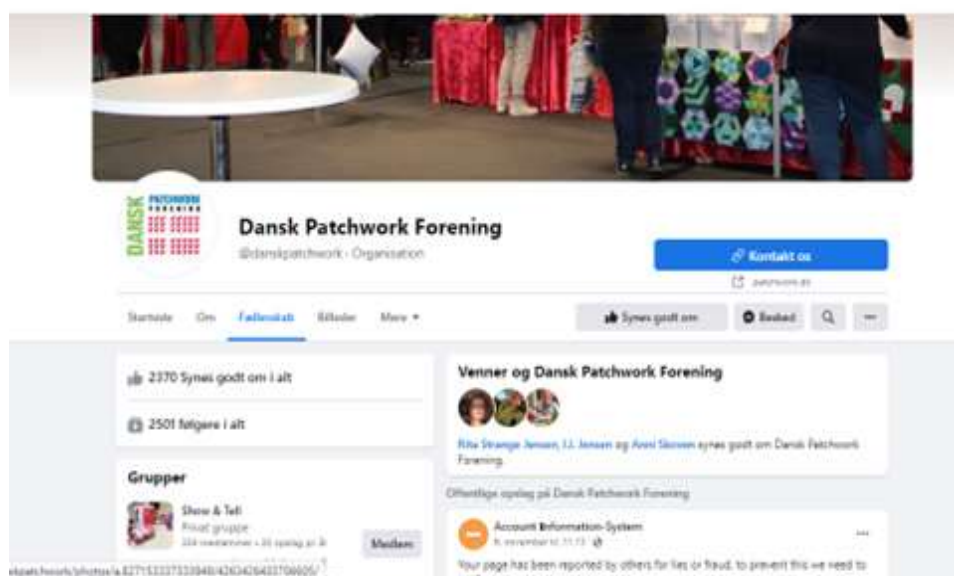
DANSK PATCHWORK FORENING

Dansk Patchwork Forening

@danskpatchwork · Organisation

Kontakt os

patchwork.dk

Startside Om Fællesskab Billeder Mere ▾

Synes godt om Besked

2370 Synes godt om i alt

2501 følgere i alt

Grupper

Show & Tell
Privat gruppe
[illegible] medlemmer · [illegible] opslag pr. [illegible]

Medlem

Venner og Dansk Patchwork Forening

Rita Strange Jensen, I.J. Jensen og Anni Skovsen synes godt om Dansk Patchwork Forening.

Offentlige opslag på Dansk Patchwork Forening

Account Information-System
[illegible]

Your page has been reported by others for lies or fraud, to prevent this we need to

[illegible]/photos/a.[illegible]/